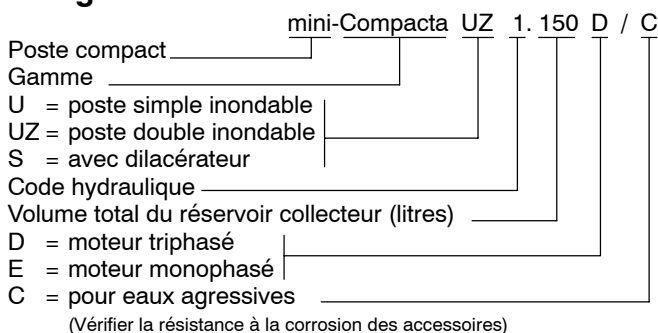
mini-Compacta UZ 1. 150 D / C

Poste compact

Gamme

U = poste simple inondable
UZ = poste double inondable
S = avec dilacérateur

Code hydraulique

Volume total du réservoir collecteur (litres)

D = moteur triphasé
E = moteur monophasé

C = pour eaux agressives
(Vérifier la résistance à la corrosion des accessoires)